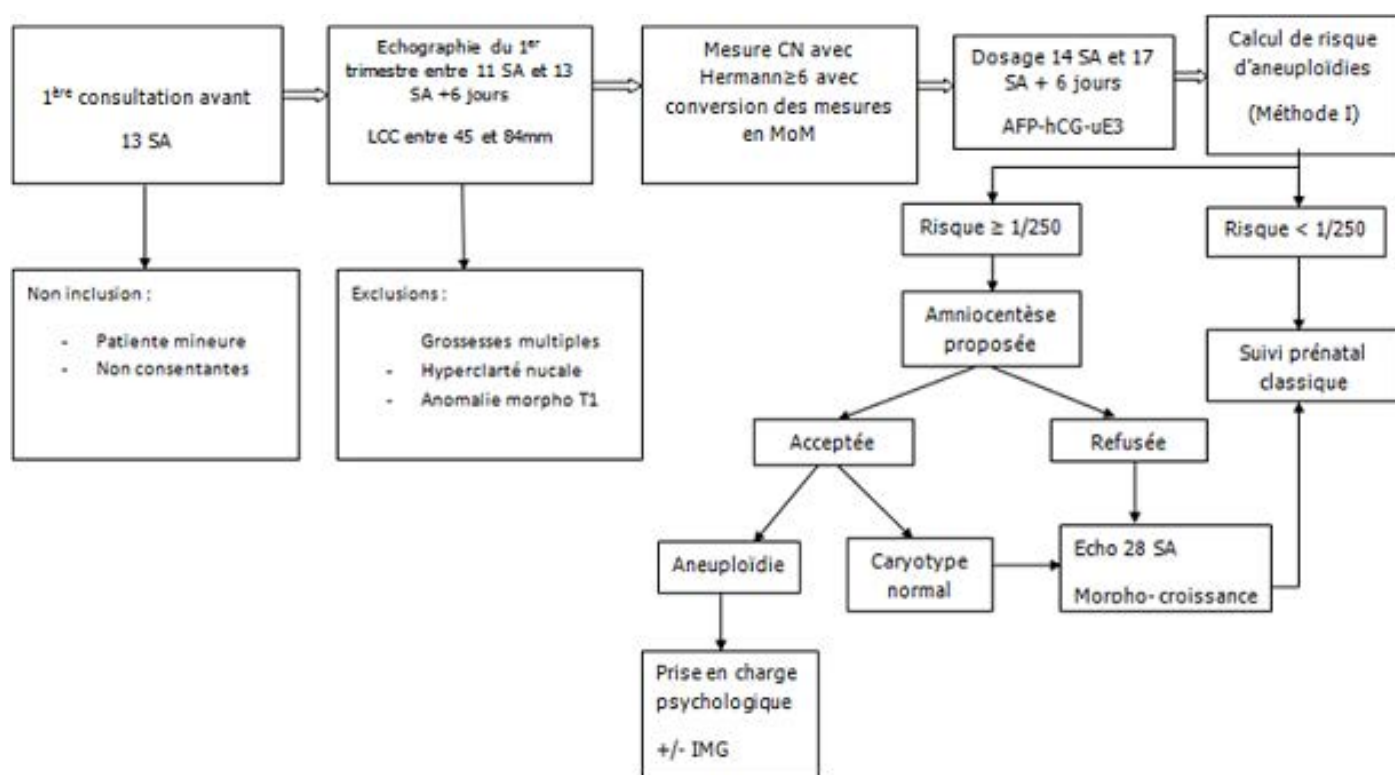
1$^{ère}$ consultation avant 13 SA

Echographie du 1$^{er}$ trimestre entre 11 SA et 13 SA +6 jours

LCC entre 45 et 84mm

Mesure CN avec Hermann≥6 avec conversion des mesures en MoM

Dosage 14 SA et 17 SA + 6 jours

AFP-hCG-uE3

Calcul de risque d'aneuploïdies

(Méthode I)

Non inclusion :

- Patiente mineure
- Non consentantes

Exclusions :

Grossesses multiples
- Hyperclarté nucale
- Anomalie morpho T1

Risque ≥ 1/250

Risque < 1/250

Amniocentèse proposée

Suivi prénatal classique

Acceptée

Refusée

Aneuploïdie

Caryotype normal

Echo 28 SA

Morpho- croissance

Prise en charge psychologique

+/- IMG